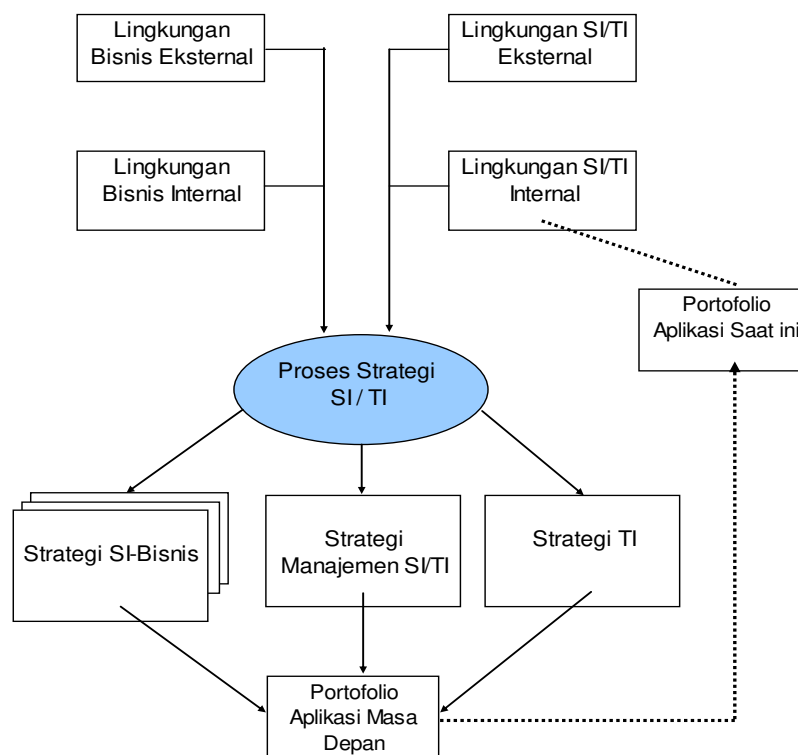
Lingkungan Bisnis Eksternal

Lingkungan SI/TI Eksternal

Lingkungan Bisnis Internal

Lingkungan SI/TI Internal

Portofolio Aplikasi Saat ini

Proses Strategi SI / TI

Strategi SI-Bisnis

Strategi Manajemen SI/TI

Strategi TI

Portofolio Aplikasi Masa Depan